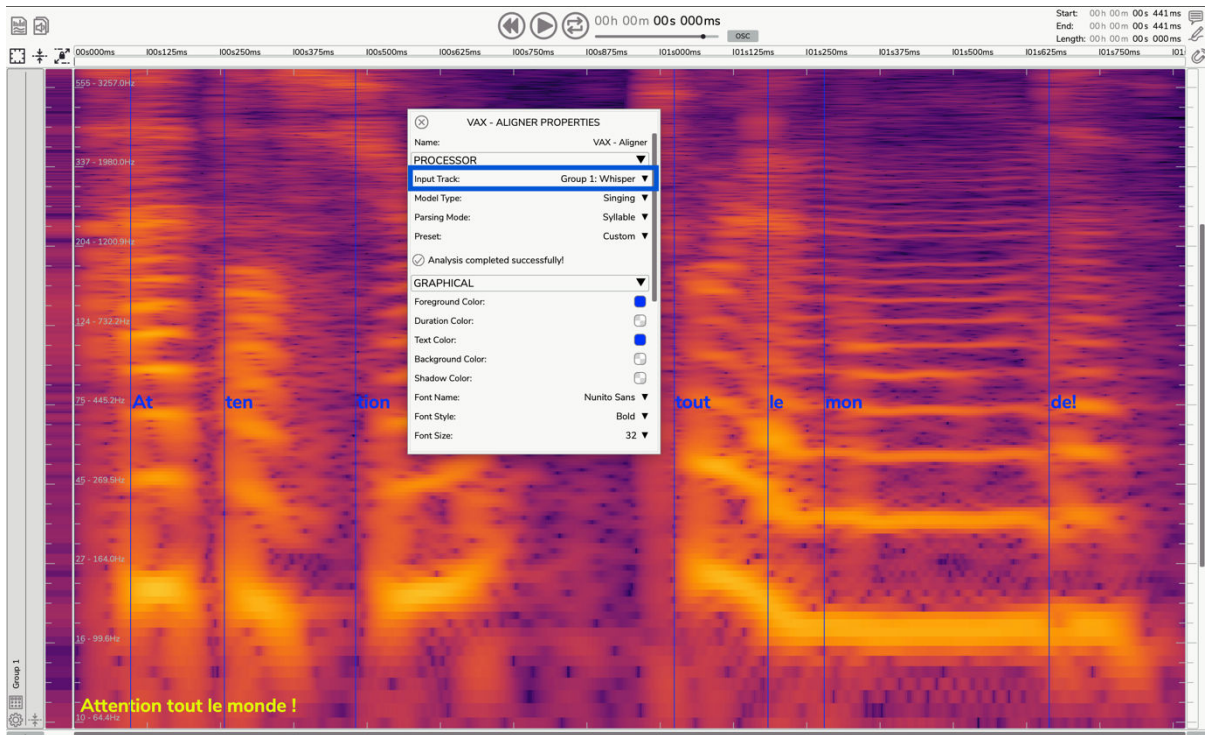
00h 00m 00s 000ms
OSC
Start: 00h 00m 00s 441ms
End: 00h 00m 00s 441ms
Length: 00h 00m 00s 000ms

00s000ms | 00s125ms | 00s250ms | 00s375ms | 00s500ms | 00s625ms | 00s750ms | 00s875ms | 01s000ms | 01s125ms | 01s250ms | 01s375ms | 01s500ms | 01s625ms | 01s750ms

555 - 3257.0Hz
337 - 1980.0Hz
204 - 1200.9Hz
124 - 732.2Hz
75 - 445.2Hz
45 - 269.5Hz
27 - 164.0Hz
16 - 99.6Hz
10 - 64.4Hz

VAX - ALIGNER PROPERTIES
Name: VAX - Aligner
PROCESSOR
Input Track: Group 1: Whisper
Model Type: Singing
Parsing Mode: Syllable
Preset: Custom
Analysis completed successfully!
GRAPHICAL
Foreground Color:
Duration Color:
Text Color:
Background Color:
Shadow Color:
Font Name: Nunito Sans
Font Style: Bold
Font Size: 32

At ten tion tout le mon de!

Group 1

Attention tout le monde !